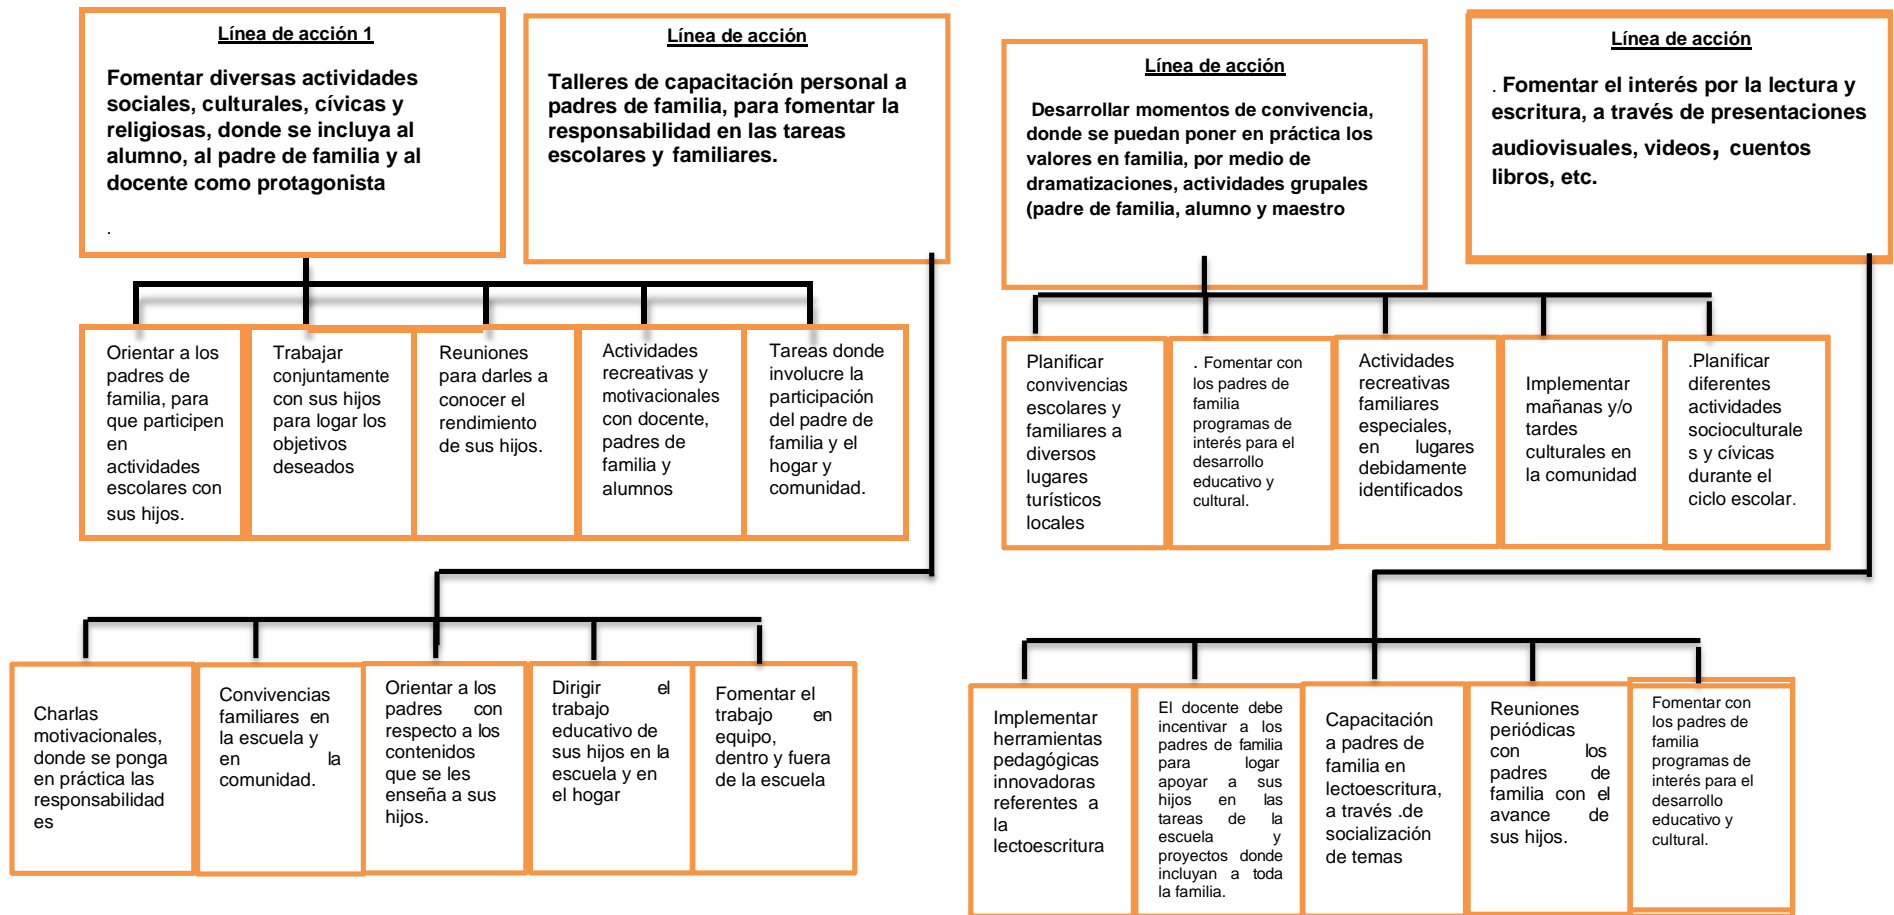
Línea de acción 1

Fomentar diversas actividades sociales, culturales, cívicas y religiosas, donde se incluya al alumno, al padre de familia y al docente como protagonista

.

Línea de acción

Talleres de capacitación personal a padres de familia, para fomentar la responsabilidad en las tareas escolares y familiares.

Línea de acción

Desarrollar momentos de convivencia, donde se puedan poner en práctica los valores en familia, por medio de dramatizaciones, actividades grupales (padre de familia, alumno y maestro

Línea de acción

. Fomentar el interés por la lectura y escritura, a través de presentaciones audiovisuales, videos, cuentos libros, etc.

Orientar a los padres de familia, para que participen en actividades escolares con sus hijos.

Trabajar conjuntamente con sus hijos para logar los objetivos deseados

Reuniones para darles a conocer el rendimiento de sus hijos.

Actividades recreativas y motivacionales con docente, padres de familia y alumnos

Tareas donde involucre la participación del padre de familia y el hogar y comunidad.

Planificar convivencias escolares y familiares a diversos lugares turísticos locales

. Fomentar con los padres de familia programas de interés para el desarrollo educativo y cultural.

Actividades recreativas familiares especiales, en lugares debidamente identificados

Implementar mañanas y/o tardes culturales en la comunidad

.Planificar diferentes actividades socioculturales y cívicas durante el ciclo escolar.

Charlas motivacionales, donde se ponga en práctica las responsabilidades

Convivencias familiares en la escuela y en la comunidad.

Orientar a los padres con respecto a los contenidos que se les enseña a sus hijos.

Dirigir el trabajo educativo de sus hijos en la escuela y en el hogar

Fomentar el trabajo en equipo, dentro y fuera de la escuela

Implementar herramientas pedagógicas innovadoras referentes a la lectoescritura

El docente debe incentivar a los padres de familia para logar apoyar a sus hijos en las tareas de la escuela y proyectos donde incluyan a toda la familia.

Capacitación a padres de familia en lectoescritura, a través .de socialización de temas

Reuniones periódicas con los padres de familia con el avance de sus hijos.

Fomentar con los padres de familia programas de interés para el desarrollo educativo y cultural.